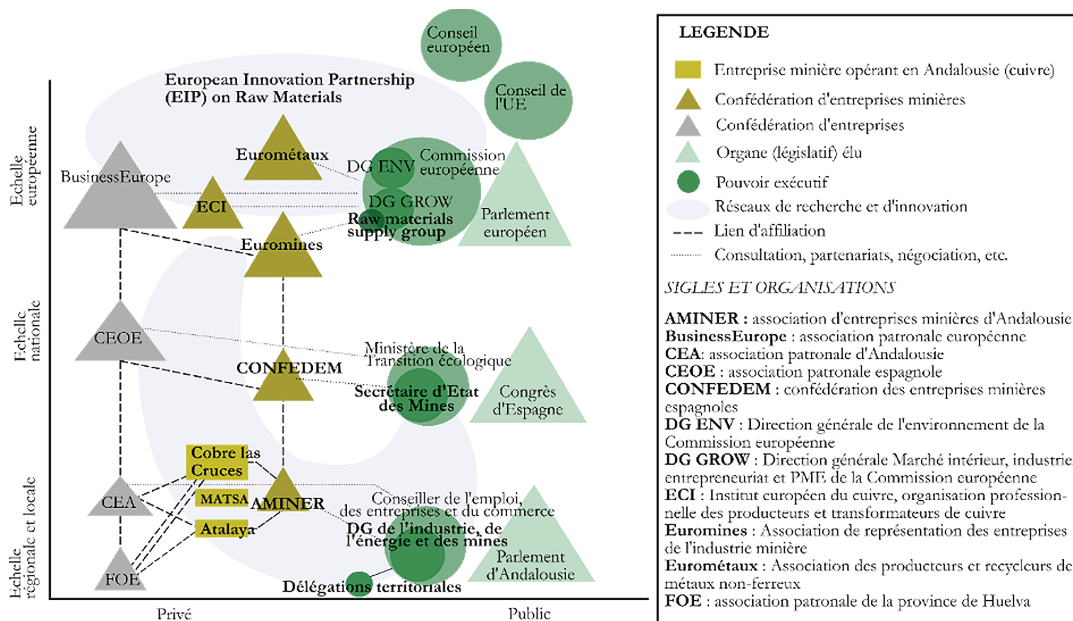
Conseil européen

Conseil de l'UE

European Innovation Partnership (EIP) on Raw Materials

Echelle européenne

BusinessEurope

Eurométaux

ECI

DG ENV

Commission européenne

DG GROW

Raw materials supply group

Parlement européen

Euromines

Echelle nationale

CEOE

Ministère de la Transition écologique

CONFEDEM

Secrétaire d'Etat des Mines

Congrès d'Espagne

Echelle régionale et locale

Cobre las Cruces

CEA

MATSA

AMINER

Atalaya

Conseiller de l'emploi, des entreprises et du commerce

DG de l'industrie, de l'énergie et des mines

Parlement d'Andalousie

FOE

Délégations territoriales

Privé

Public

LEGENDE

Entreprise minière opérant en Andalousie (cuivre)

Confédération d'entreprises minières

Confédération d'entreprises

Organe (législatif) élu

Pouvoir exécutif

Réseaux de recherche et d'innovation

Lien d'affiliation

Consultation, partenariats, négociation, etc.

SIGLES ET ORGANISATIONS

AMINER : association d'entreprises minières d'Andalousie
BusinessEurope : association patronale européenne
CEA: association patronale d'Andalousie
CEOE : association patronale espagnole
CONFEDEM : confédération des entreprises minières espagnoles
DG ENV : Direction générale de l'environnement de la Commission européenne
DG GROW : Direction générale Marché intérieur, industrie entrepreneuriat et PME de la Commission européenne
ECI : Institut européen du cuivre, organisation professionnelle des producteurs et transformateurs de cuivre
Euromines : Association de représentation des entreprises de l'industrie minière
Eurométaux : Association des producteurs et recycleurs de métaux non-ferreux
FOE : association patronale de la province de Huelva